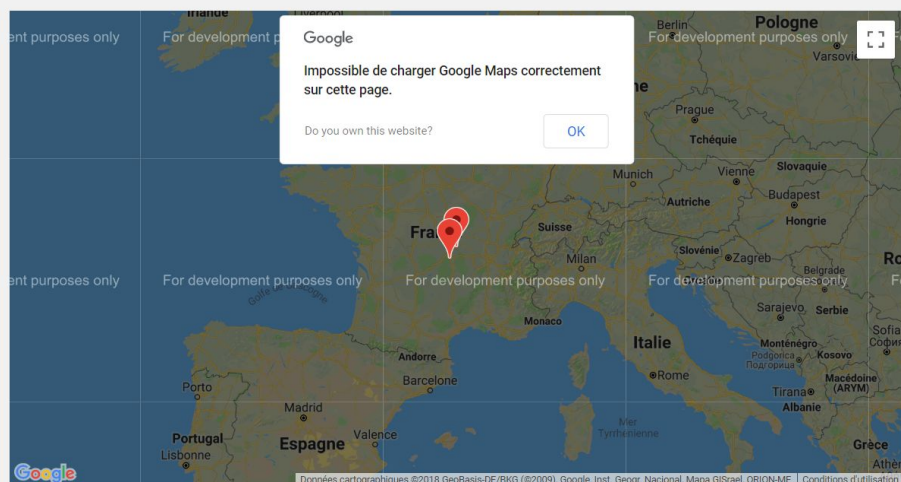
Google

Impossible de charger Google Maps correctement sur cette page.

Do you own this website?

OK

Irlande
Liverpool
Berlin
Pologne
Varsovie
ent purposes only
For development p
For development purposes only
Prague
Tchéquie
Munich
Vienne
Slovaquie
Autriche
Budapest
Hongrie
Fra
Suisse
Slovénie
Zagreb
Croatie
Belgrade
Ro
ent purposes only
For development purposes only
For development purposes only
For development purposes only
Fo
Golfe de Gascogne
Milan
Sarajevo
Serbie
Monaco
Sofia
Italie
Monténégro
Kosovo
Andorre
Podgorica
Barcelone
Rome
Macédoine (ARYM)
Porto
Tirana
Albanie
Madrid
Mer Tyrrhénienne
Portugal
Espagne
Valence
Lisbonne
Grèce
Google
Données cartographiques ©2018 GeoBasis-DE/BKG (©2009), Google, Inst. Geogr. Nacional, Mapa GISrael, ORION-ME
Conditions d'utilisation